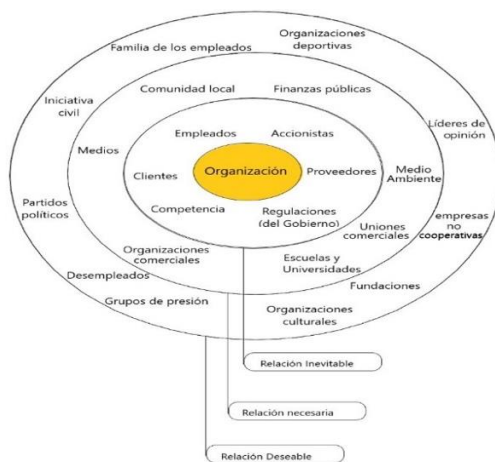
Organización

Empleados
Accionistas
Clientes
Proveedores
Competencia
Regulaciones (del Gobierno)

Comunidad local
Finanzas públicas
Medios
Medio Ambiente
Organizaciones comerciales
Escuelas y Universidades
Uniones comerciales

Familia de los empleados
Organizaciones deportivas
Iniciativa civil
Líderes de opinión
Partidos políticos
empresas no cooperativas
Desempleados
Fundaciones
Grupos de presión
Organizaciones culturales

Relación Inevitable
Relación necesaria
Relación Deseable